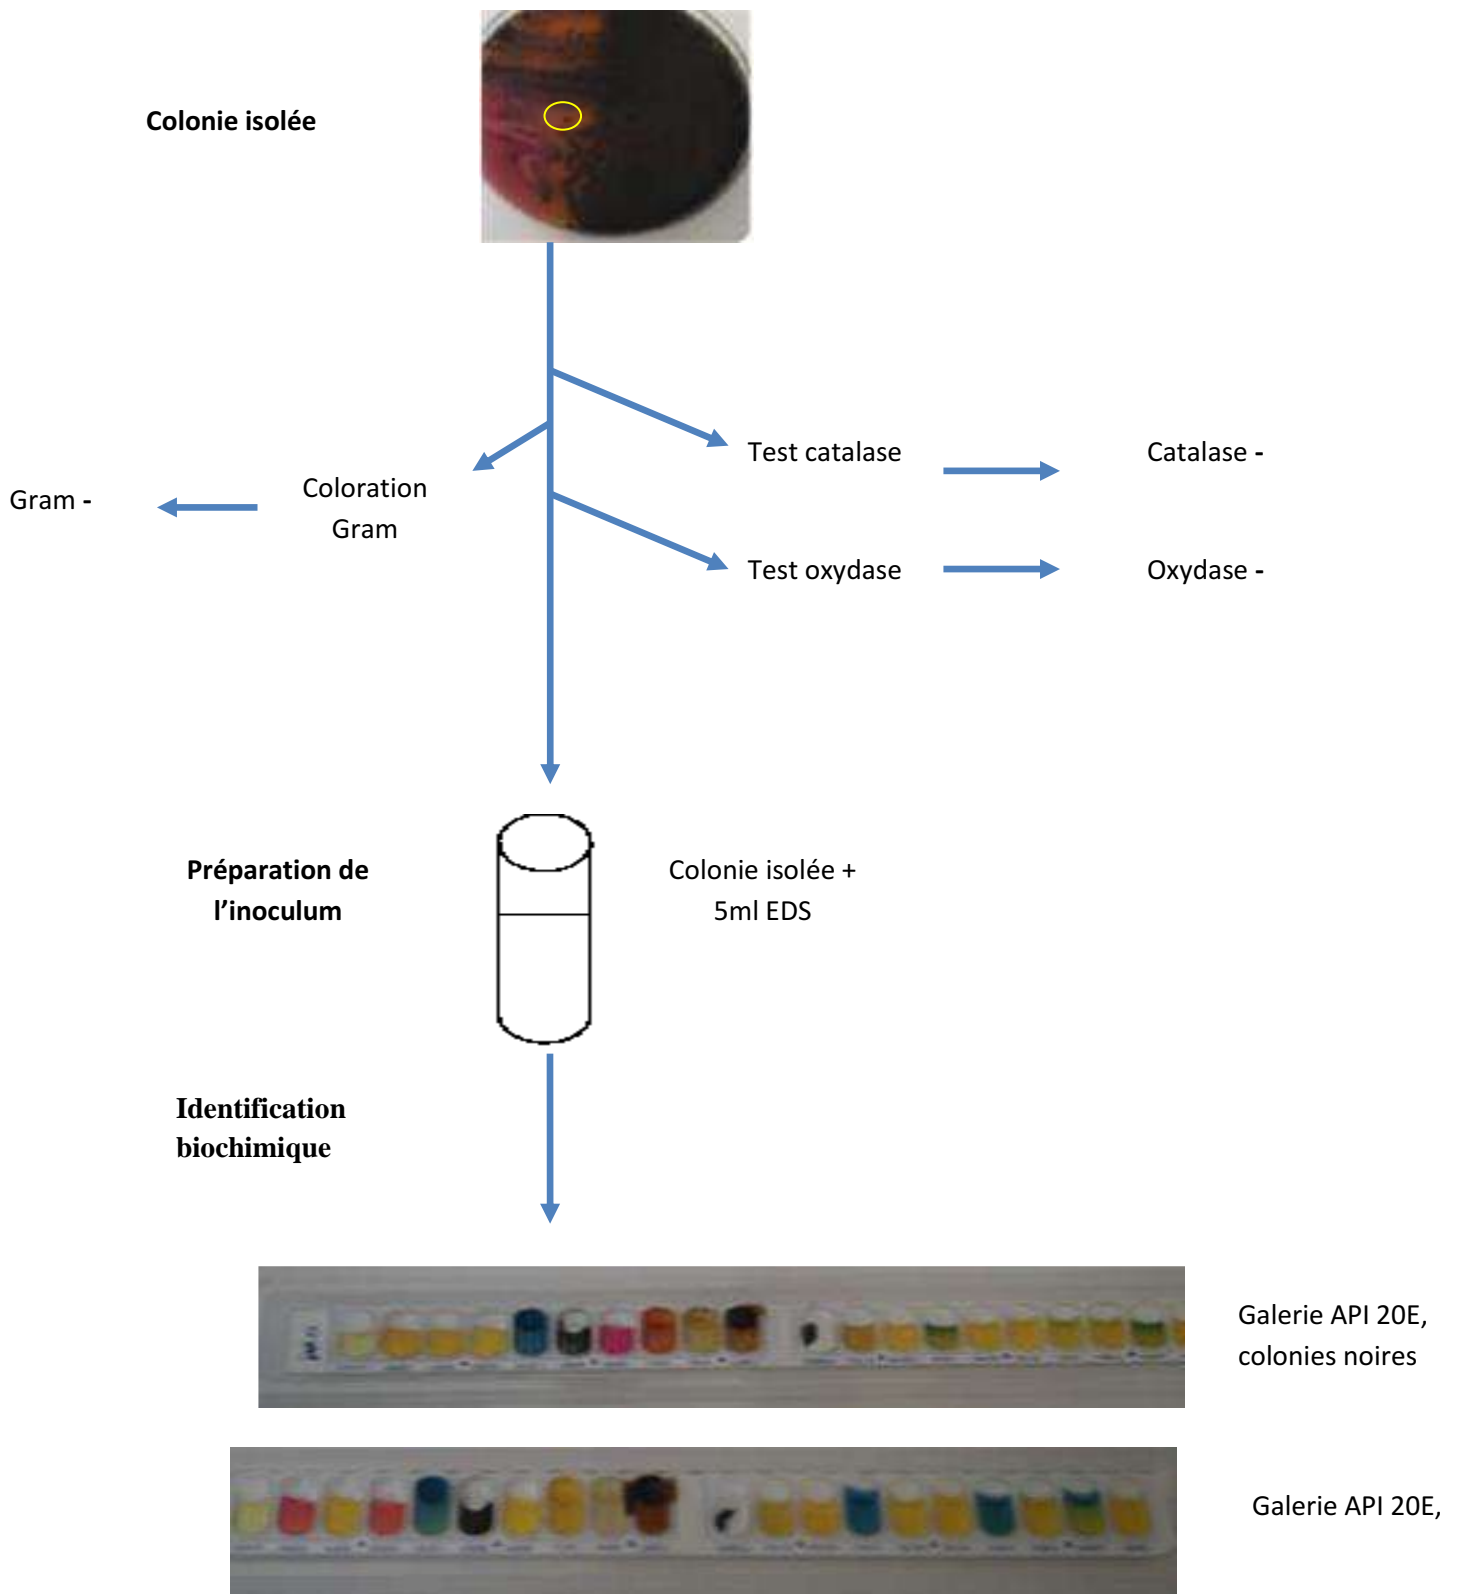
Colonie isolée

Test catalase

Catalase -

Gram -

Coloration Gram

Test oxydase

Oxydase -

Préparation de l'inoculum

Colonie isolée + 5ml EDS

Identification biochimique

Galerie API 20E, colonies noires

Galerie API 20E,